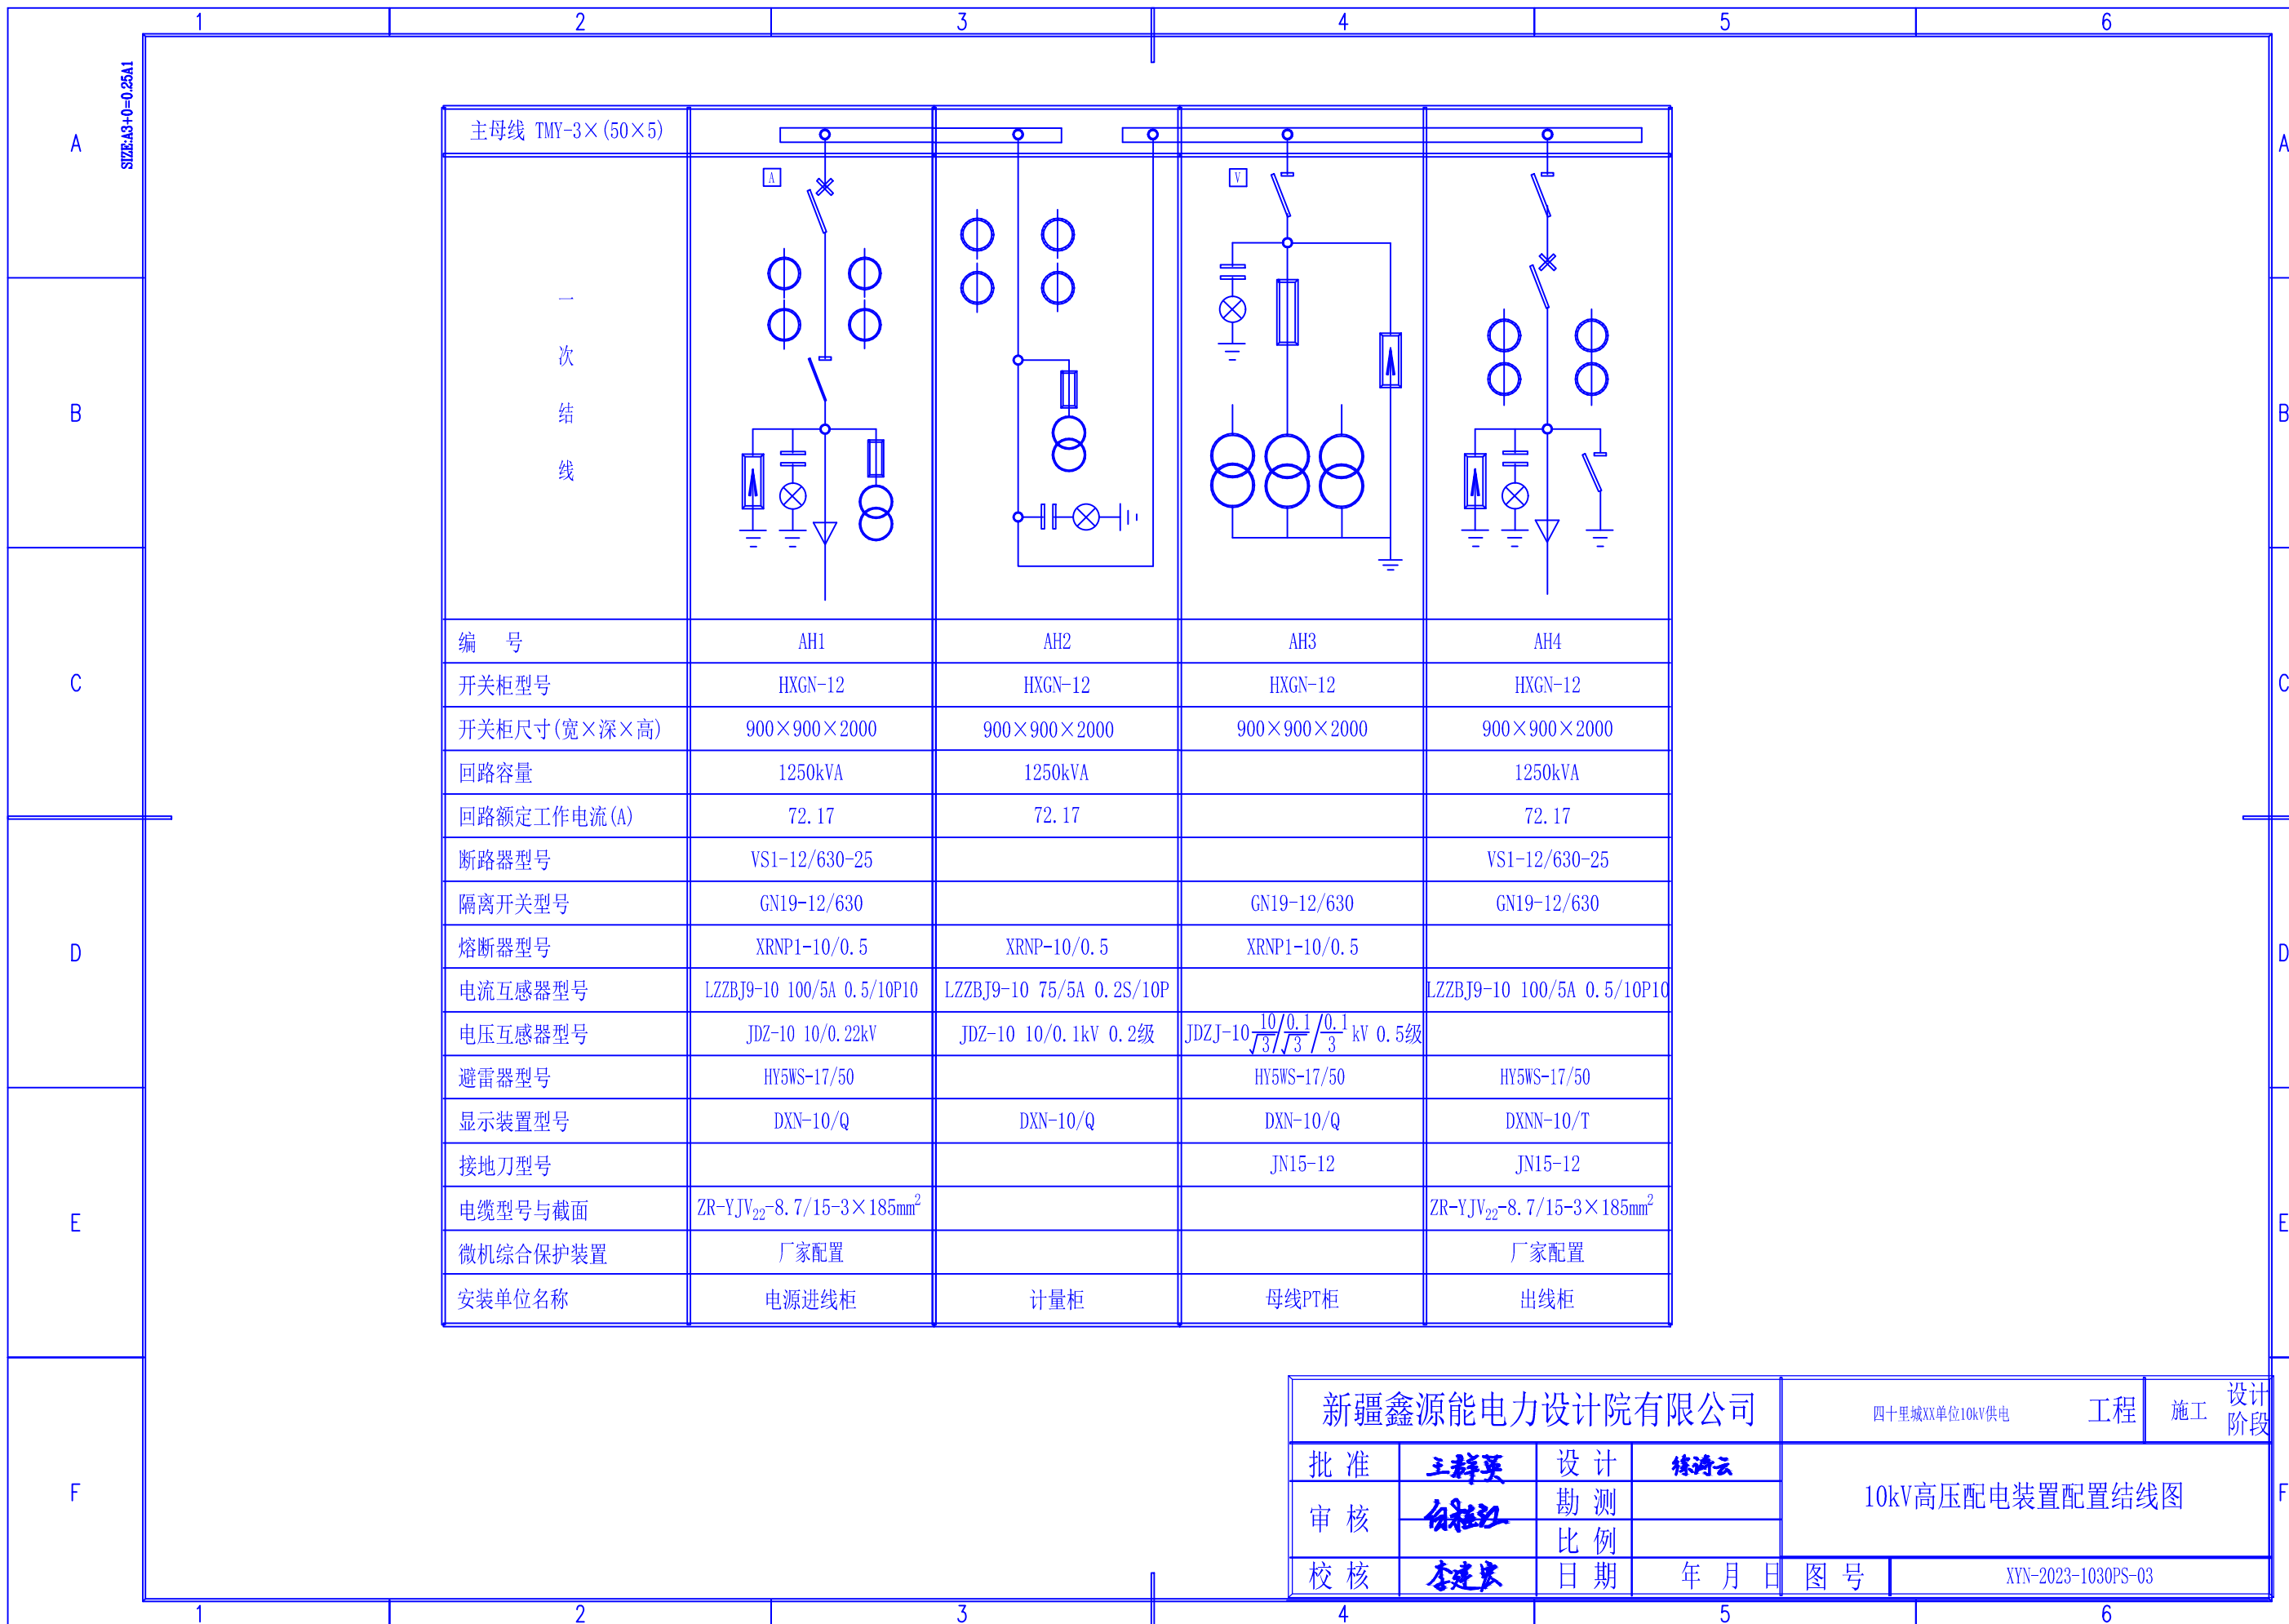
1 2 3 4 5 6

A B C D E F

SIZE:A3+0=0.25A1

| 主母线 TMY-3×(50×5) | | | | |
|---|---|---|---|---|
| 一次结线 | A | | V | |
| 编 号 | AH1 | AH2 | AH3 | AH4 |
| 开关柜型号 | HXGN-12 | HXGN-12 | HXGN-12 | HXGN-12 |
| 开关柜尺寸(宽×深×高) | 900×900×2000 | 900×900×2000 | 900×900×2000 | 900×900×2000 |
| 回路容量 | 1250kVA | 1250kVA | | 1250kVA |
| 回路额定工作电流(A) | 72.17 | 72.17 | | 72.17 |
| 断路器型号 | VS1-12/630-25 | | | VS1-12/630-25 |
| 隔离开关型号 | GN19-12/630 | | GN19-12/630 | GN19-12/630 |
| 熔断器型号 | XRNP1-10/0.5 | XRNP-10/0.5 | XRNP1-10/0.5 | |
| 电流互感器型号 | LZZBJ9-10 100/5A 0.5/10P10 | LZZBJ9-10 75/5A 0.2S/10P | | LZZBJ9-10 100/5A 0.5/10P10 |
| 电压互感器型号 | JDZ-10 10/0.22kV | JDZ-10 10/0.1kV 0.2级 | JDZJ-10 $\frac{10}{\sqrt{3}}/\frac{0.1}{\sqrt{3}}/\frac{0.1}{3}$ kV 0.5级 | |
| 避雷器型号 | HY5WS-17/50 | | HY5WS-17/50 | HY5WS-17/50 |
| 显示装置型号 | DXN-10/Q | DXN-10/Q | DXN-10/Q | DXNN-10/T |
| 接地刀型号 | | | JN15-12 | JN15-12 |
| 电缆型号与截面 | ZR-YJV$_{22}$-8.7/15-3×185mm$^2$ | | | ZR-YJV$_{22}$-8.7/15-3×185mm$^2$ |
| 微机综合保护装置 | 厂家配置 | | | 厂家配置 |
| 安装单位名称 | 电源进线柜 | 计量柜 | 母线PT柜 | 出线柜 |

新疆鑫源能电力设计院有限公司
四十里城XX单位10kV供电 工程 施工 设计阶段
批 准 王静英 设 计 徐涛云
审 核 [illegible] 勘 测
比 例
10kV高压配电装置配置结线图
校 核 李建民 日 期 年 月 日 图 号 XYN-2023-1030PS-03